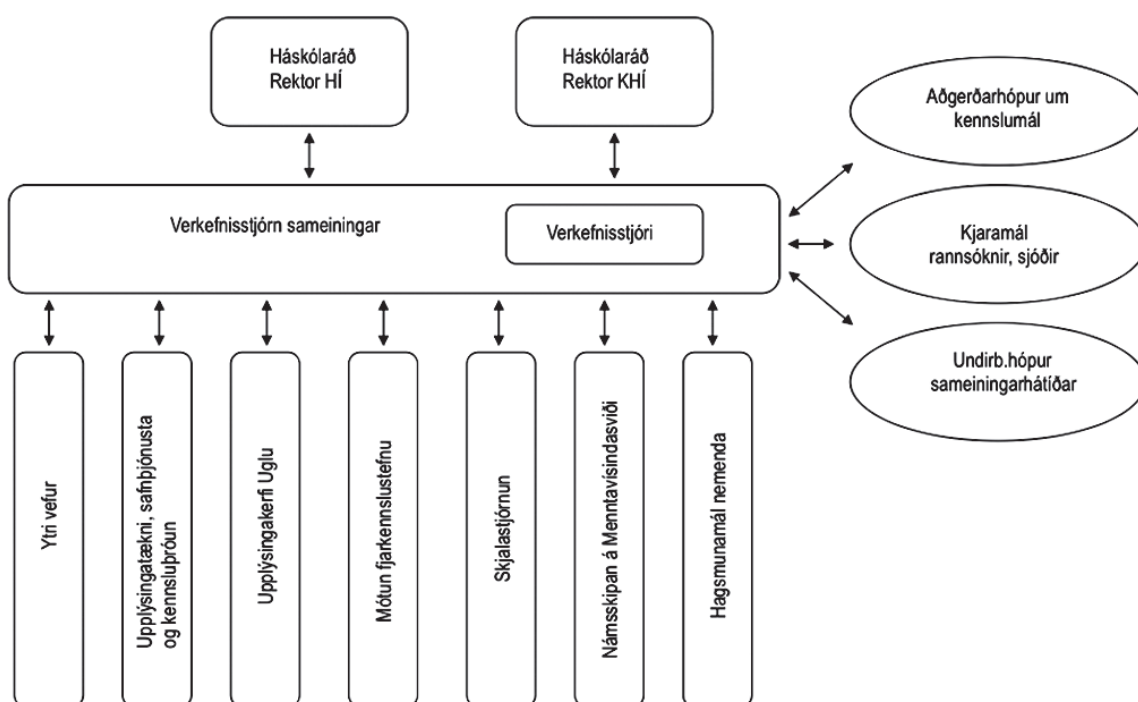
Háskólaráð
Rektor HÍ

Háskólaráð
Rektor KHÍ

Aðgerðarhópur um kennslumál

Verkefnisstjórn sameiningar

Verkefnisstjóri

Kjaramál rannsóknir, sjóðir

Undirb.hópur sameiningarhátíðar

Ytri vefur

Upplýsingatækni, safnþjónusta og kennsluþróun

Upplýsingakerfi Uglu

Mótun fjarkennslustefnu

Skjalastjórnun

Námsskipan á Menntavísindasviði

Hagsmunamál nemenda